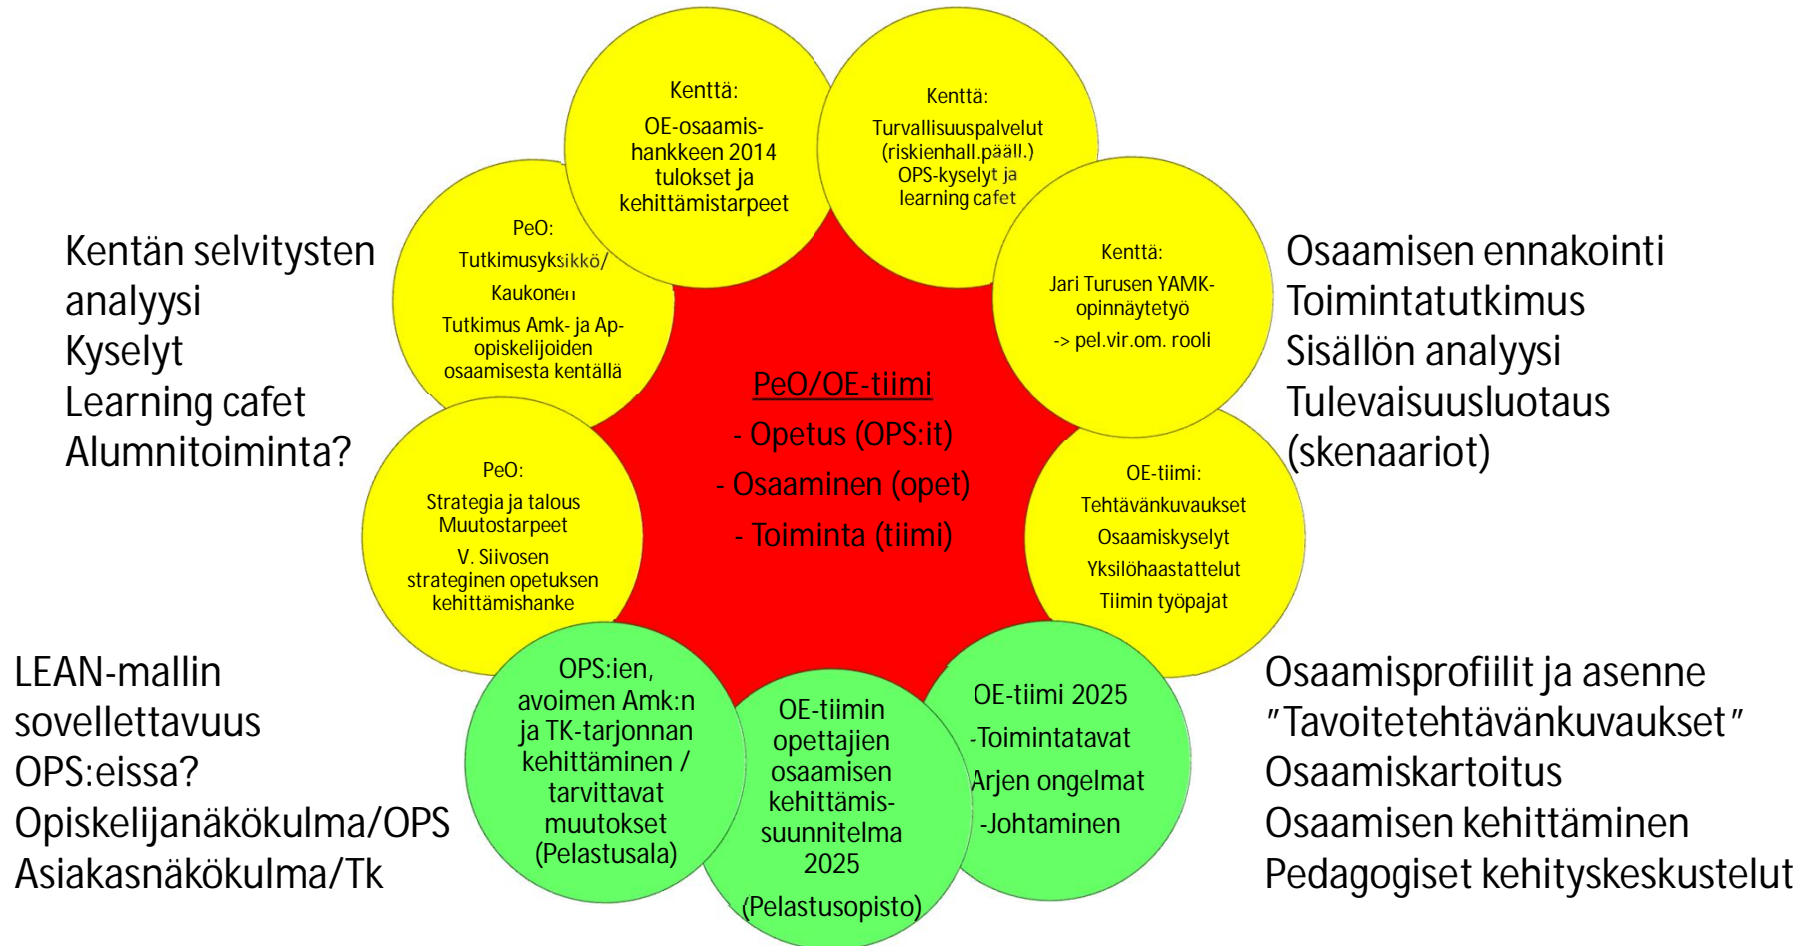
Kenttä:
OE-osaamishankkeen 2014 tulokset ja kehittämistarpeet

Kenttä:
Turvallisuuspalvelut (riskienhall.pääll.)
OPS-kyselyt ja learning cafet

PeO:
Tutkimusyksikkö/ Kaukonen
Tutkimus Amk- ja Ap-opiskelijoiden osaamisesta kentällä

Kenttä:
Jari Turusen YAMK-opinnäytetyö
-> pel.vir.om. rooli

Kentän selvitysten analyysi
Kyselyt
Learning cafet
Alumnitoiminta?

Osaamisen ennakointi
Toimintatutkimus
Sisällön analyysi
Tulevaisuusluotaus (skenaariot)

PeO/OE-tiimi
- Opetus (OPS:it)
- Osaaminen (opet)
- Toiminta (tiimi)

PeO:
Strategia ja talous
Muutostarpeet
V. Siivosen strateginen opetuksen kehittämishanke

OE-tiimi:
Tehtävänkuvaukset
Osaamiskyselyt
Yksilöhaastattelut
Tiimin työpajat

LEAN-mallin sovellettavuus OPS:eissa?
Opiskelijanäkökulma/OPS
Asiakasnäkökulma/Tk

OPS:ien, avoimen Amk:n ja TK-tarjonnan kehittäminen / tarvittavat muutokset (Pelastusala)

OE-tiimin opettajien osaamisen kehittämissuunnitelma 2025
(Pelastusopisto)

OE-tiimi 2025
-Toimintatavat
Arjen ongelmat
-Johtaminen

Osaamisprofiilit ja asenne
"Tavoitetehtävänkuvaukset"
Osaamiskartoitus
Osaamisen kehittäminen
Pedagogiset kehityskeskustelut